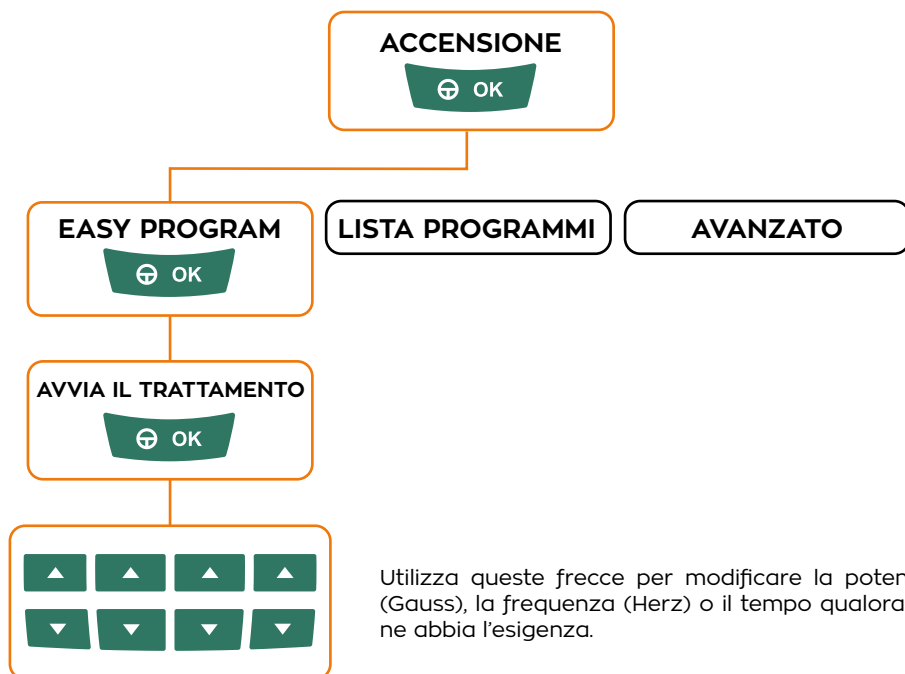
ACCENSIONE

OK

EASY PROGRAM

OK

LISTA PROGRAMMI

AVANZATO

AVVIA IL TRATTAMENTO

OK

Utilizza queste frecce per modificare la poten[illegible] (Gauss), la frequenza (Herz) o il tempo qualora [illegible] ne abbia l'esigenza.